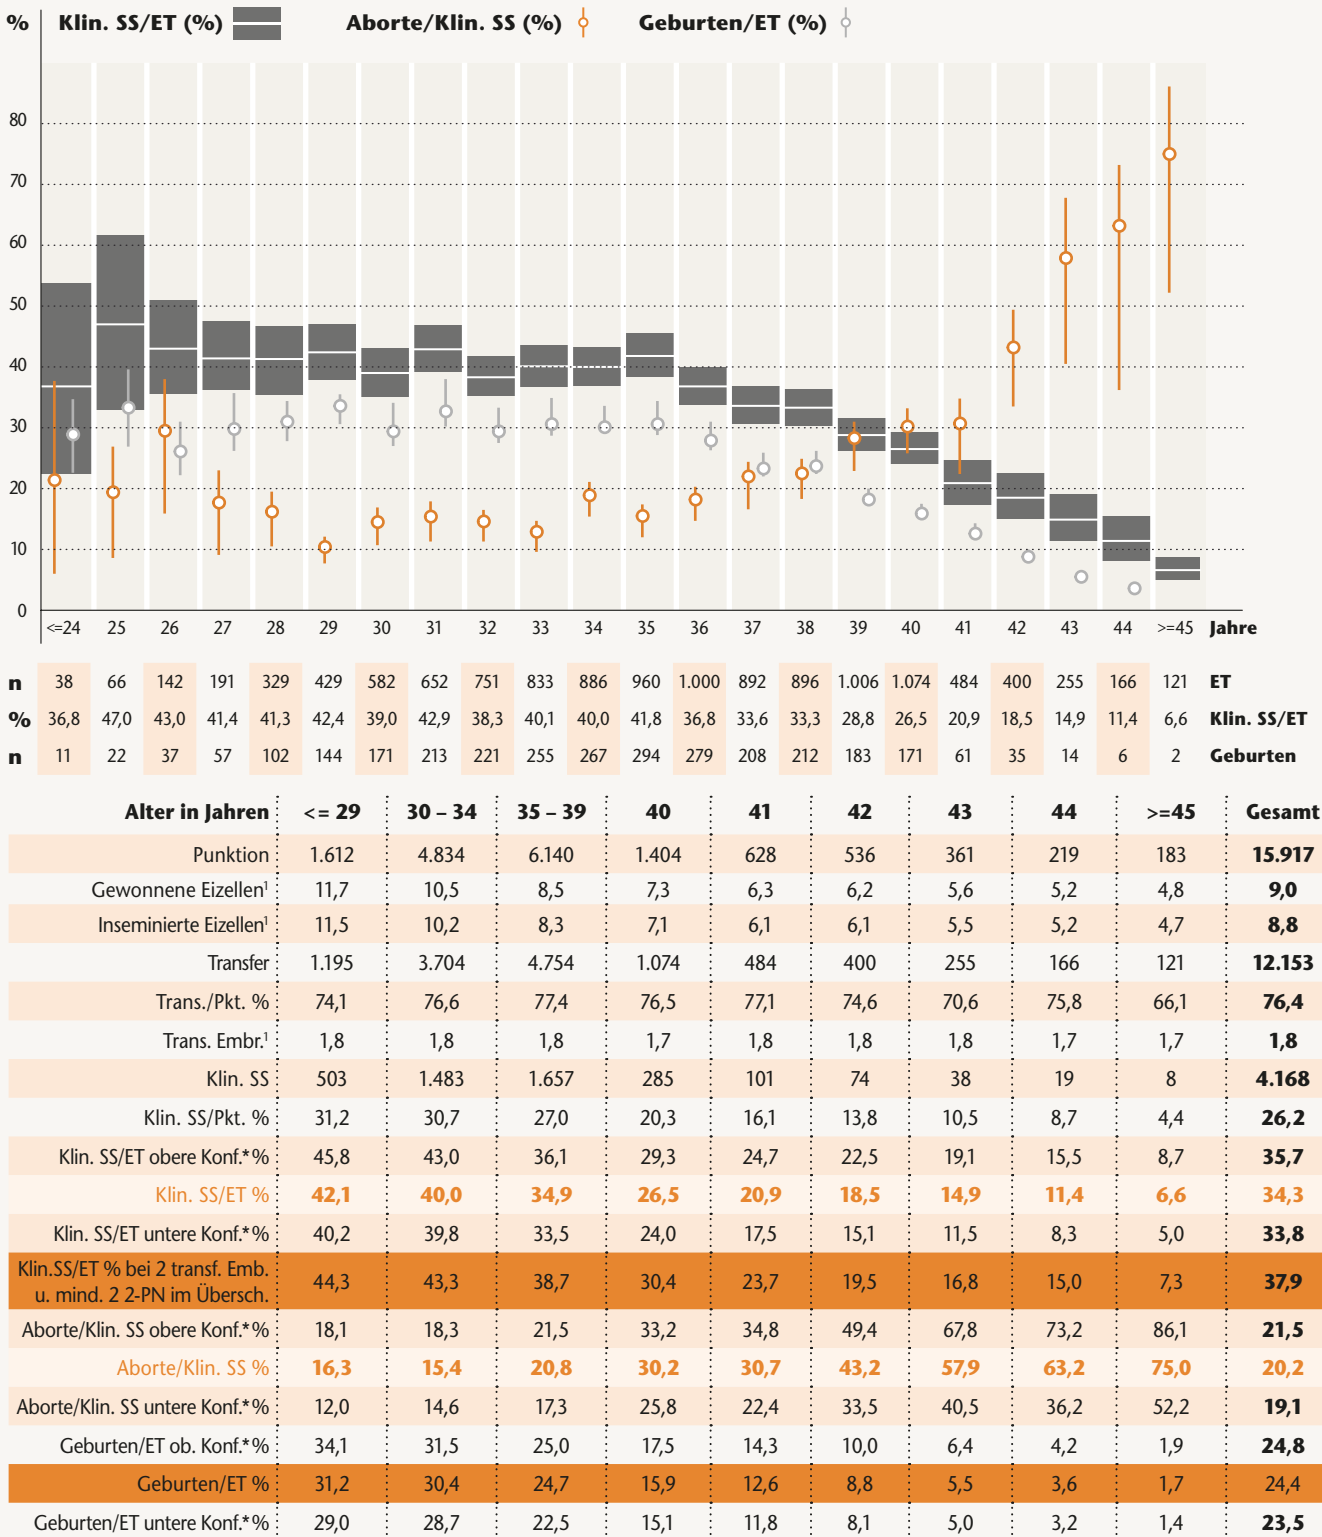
% Klin. SS/ET (%) Aborte/Klin. SS (%) Geburten/ET (%)

80
70
60
50
40
30
20
10
0

<=24 25 26 27 28 29 30 31 32 33 34 35 36 37 38 39 40 41 42 43 44 >=45 Jahre

| | | | | | | | | | | | | | | | | | | | | | | |
|---|---|---|---|---|---|---|---|---|---|---|---|---|---|---|---|---|---|---|---|---|---|---|
| n | 38 | 66 | 142 | 191 | 329 | 429 | 582 | 652 | 751 | 833 | 886 | 960 | 1.000 | 892 | 896 | 1.006 | 1.074 | 484 | 400 | 255 | 166 | 121 | ET |
| % | 36,8 | 47,0 | 43,0 | 41,4 | 41,3 | 42,4 | 39,0 | 42,9 | 38,3 | 40,1 | 40,0 | 41,8 | 36,8 | 33,6 | 33,3 | 28,8 | 26,5 | 20,9 | 18,5 | 14,9 | 11,4 | 6,6 | Klin. SS/ET |
| n | 11 | 22 | 37 | 57 | 102 | 144 | 171 | 213 | 221 | 255 | 267 | 294 | 279 | 208 | 212 | 183 | 171 | 61 | 35 | 14 | 6 | 2 | Geburten |

| Alter in Jahren | <= 29 | 30 – 34 | 35 – 39 | 40 | 41 | 42 | 43 | 44 | >=45 | Gesamt |
|---|---|---|---|---|---|---|---|---|---|---|
| Punktion | 1.612 | 4.834 | 6.140 | 1.404 | 628 | 536 | 361 | 219 | 183 | 15.917 |
| Gewonnene Eizellen¹ | 11,7 | 10,5 | 8,5 | 7,3 | 6,3 | 6,2 | 5,6 | 5,2 | 4,8 | 9,0 |
| Inseminierte Eizellen¹ | 11,5 | 10,2 | 8,3 | 7,1 | 6,1 | 6,1 | 5,5 | 5,2 | 4,7 | 8,8 |
| Transfer | 1.195 | 3.704 | 4.754 | 1.074 | 484 | 400 | 255 | 166 | 121 | 12.153 |
| Trans./Pkt. % | 74,1 | 76,6 | 77,4 | 76,5 | 77,1 | 74,6 | 70,6 | 75,8 | 66,1 | 76,4 |
| Trans. Embr.¹ | 1,8 | 1,8 | 1,8 | 1,7 | 1,8 | 1,8 | 1,8 | 1,7 | 1,7 | 1,8 |
| Klin. SS | 503 | 1.483 | 1.657 | 285 | 101 | 74 | 38 | 19 | 8 | 4.168 |
| Klin. SS/Pkt. % | 31,2 | 30,7 | 27,0 | 20,3 | 16,1 | 13,8 | 10,5 | 8,7 | 4,4 | 26,2 |
| Klin. SS/ET obere Konf.*% | 45,8 | 43,0 | 36,1 | 29,3 | 24,7 | 22,5 | 19,1 | 15,5 | 8,7 | 35,7 |
| Klin. SS/ET % | 42,1 | 40,0 | 34,9 | 26,5 | 20,9 | 18,5 | 14,9 | 11,4 | 6,6 | 34,3 |
| Klin. SS/ET untere Konf.*% | 40,2 | 39,8 | 33,5 | 24,0 | 17,5 | 15,1 | 11,5 | 8,3 | 5,0 | 33,8 |
| Klin.SS/ET % bei 2 transf. Emb. u. mind. 2 2-PN im Übersch. | 44,3 | 43,3 | 38,7 | 30,4 | 23,7 | 19,5 | 16,8 | 15,0 | 7,3 | 37,9 |
| Aborte/Klin. SS obere Konf.*% | 18,1 | 18,3 | 21,5 | 33,2 | 34,8 | 49,4 | 67,8 | 73,2 | 86,1 | 21,5 |
| Aborte/Klin. SS % | 16,3 | 15,4 | 20,8 | 30,2 | 30,7 | 43,2 | 57,9 | 63,2 | 75,0 | 20,2 |
| Aborte/Klin. SS untere Konf.*% | 12,0 | 14,6 | 17,3 | 25,8 | 22,4 | 33,5 | 40,5 | 36,2 | 52,2 | 19,1 |
| Geburten/ET ob. Konf.*% | 34,1 | 31,5 | 25,0 | 17,5 | 14,3 | 10,0 | 6,4 | 4,2 | 1,9 | 24,8 |
| Geburten/ET % | 31,2 | 30,4 | 24,7 | 15,9 | 12,6 | 8,8 | 5,5 | 3,6 | 1,7 | 24,4 |
| Geburten/ET untere Konf.*% | 29,0 | 28,7 | 22,5 | 15,1 | 11,8 | 8,1 | 5,0 | 3,2 | 1,4 | 23,5 |